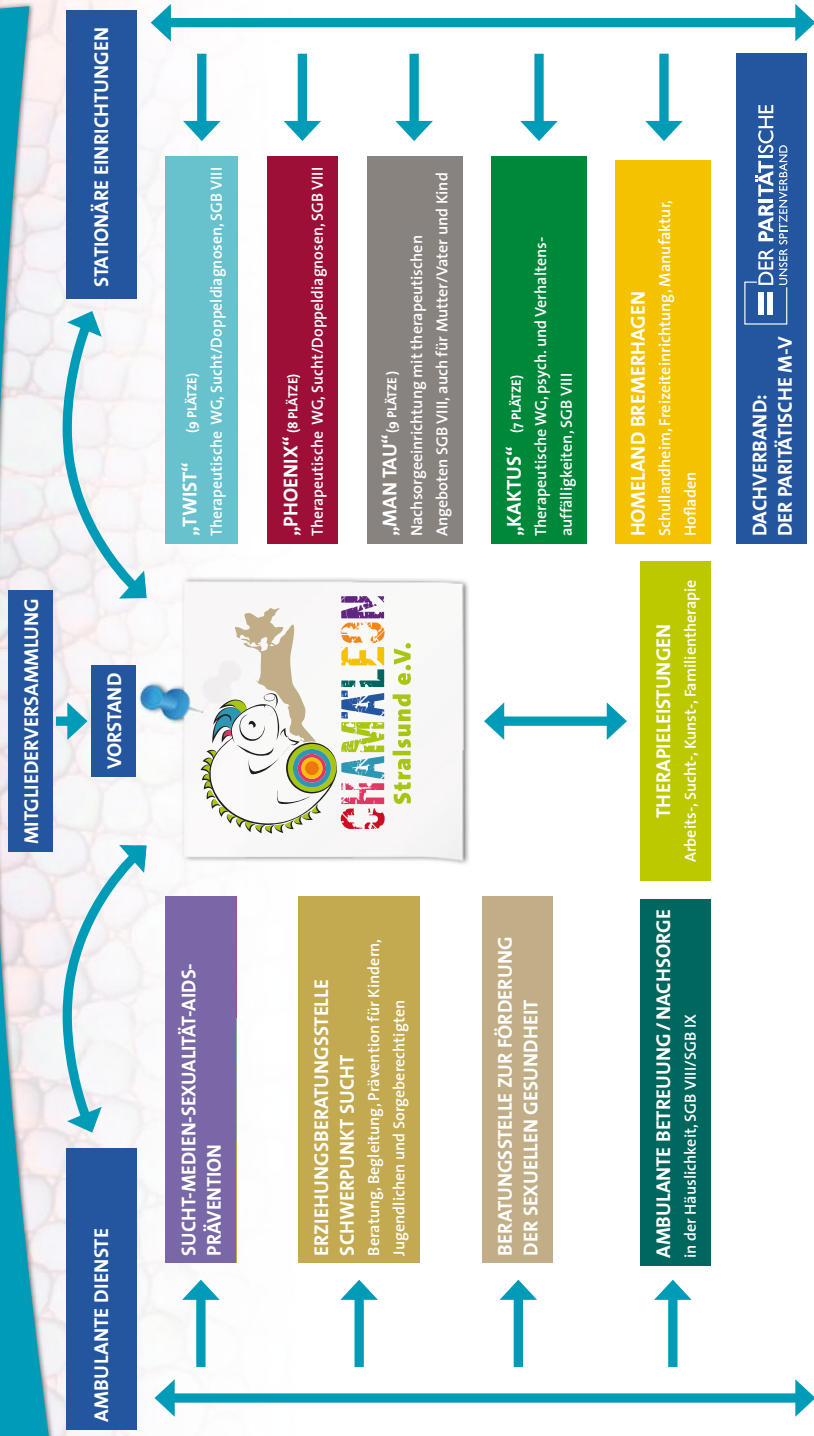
MITGLIEDERVERSAMMLUNG

VORSTAND

CHAMÄLEON
Stralsund e.V.

STATIONÄRE EINRICHTUNGEN

„TWIST" (9 PLÄTZE)
Therapeutische WG, Sucht/Doppeldiagnosen, SGB VIII

„PHOENIX" (8 PLÄTZE)
Therapeutische WG, Sucht/Doppeldiagnosen, SGB VIII

„MAN TAU" (9 PLÄTZE)
Nachsorgeeinrichtung mit therapeutischen Angeboten SGB VIII, auch für Mutter/Vater und Kind

„KAKTUS" (7 PLÄTZE)
Therapeutische WG, psych. und Verhaltensauffälligkeiten, SGB VIII

HOMELAND BREMERHAGEN
Schullandheim, Freizeiteinrichtung, Manufaktur, Hofladen

DACHVERBAND:
DER PARITÄTISCHE M-V

DER PARITÄTISCHE
UNSER SPITZENVERBAND

THERAPIELEISTUNGEN
Arbeits-, Sucht-, Kunst-, Familientherapie

AMBULANTE DIENSTE

SUCHT-MEDIEN-SEXUALITÄT-AIDS-PRÄVENTION

ERZIEHUNGSBERATUNGSSTELLE SCHWERPUNKT SUCHT
Beratung, Begleitung, Prävention für Kindern, Jugendlichen und Sorgeberechtigten

BERATUNGSSTELLE ZUR FÖRDERUNG DER SEXUELLEN GESUNDHEIT

AMBULANTE BETREUUNG / NACHSORGE
in der Häuslichkeit, SGB VIII/SGB IX